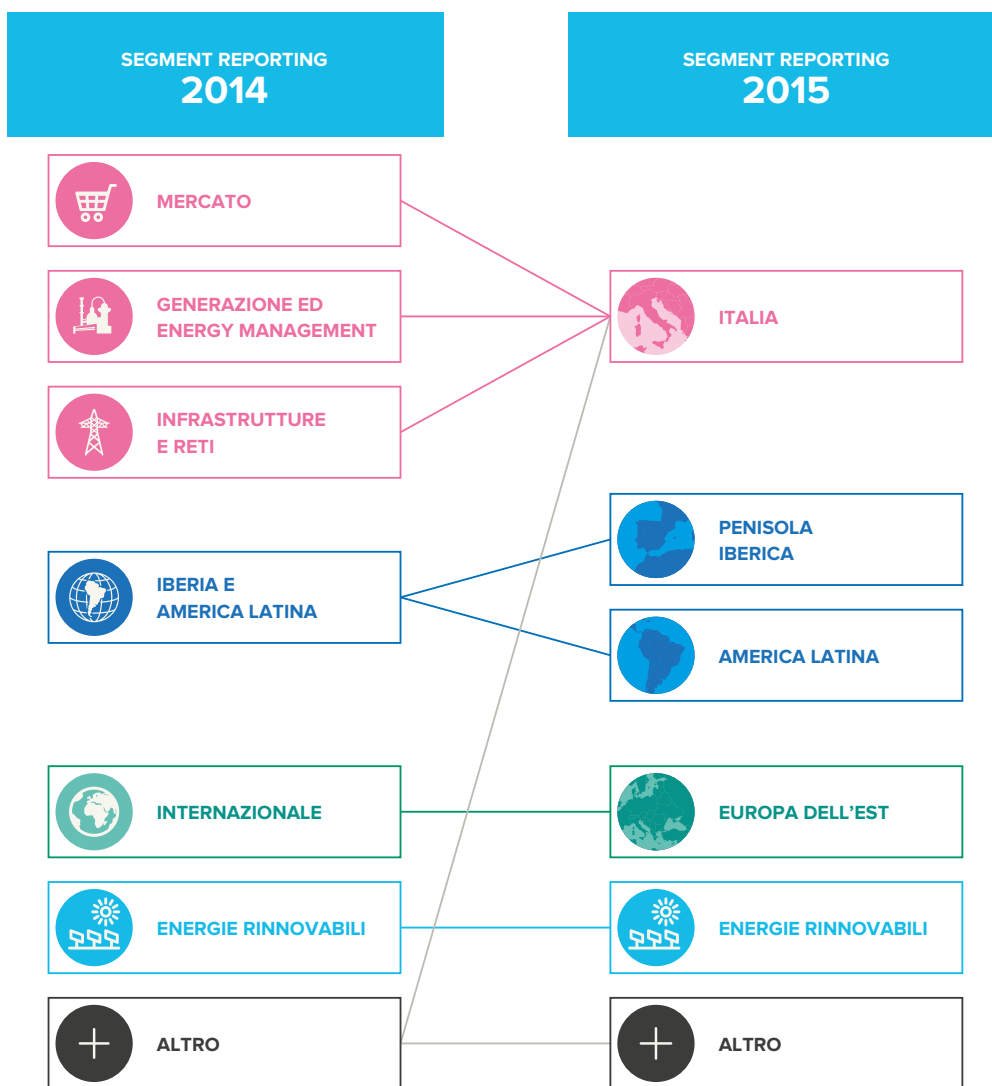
SEGMENT REPORTING
2014

SEGMENT REPORTING
2015

MERCATO

GENERAZIONE ED ENERGY MANAGEMENT

INFRASTRUTTURE E RETI

IBERIA E AMERICA LATINA

INTERNAZIONALE

ENERGIE RINNOVABILI

ALTRO

ITALIA

PENISOLA IBERICA

AMERICA LATINA

EUROPA DELL'EST

ENERGIE RINNOVABILI

ALTRO